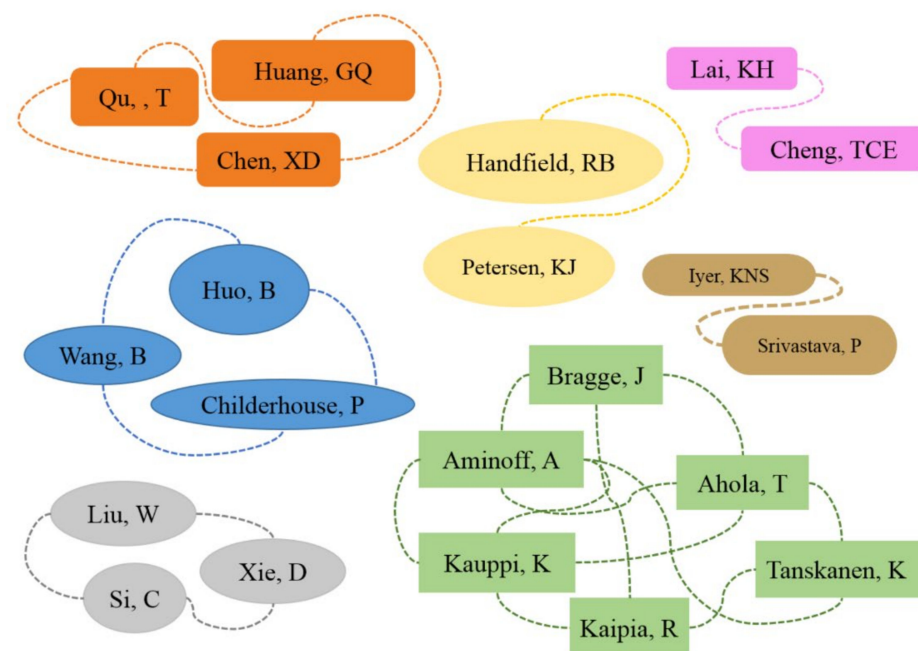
Qu, , T

Huang, GQ

Chen, XD

Lai, KH

Cheng, TCE

Handfield, RB

Petersen, KJ

Iyer, KNS

Srivastava, P

Huo, B

Wang, B

Childerhouse, P

Bragge, J

Aminoff, A

Ahola, T

Kauppi, K

Tanskanen, K

Kaipia, R

Liu, W

Xie, D

Si, C